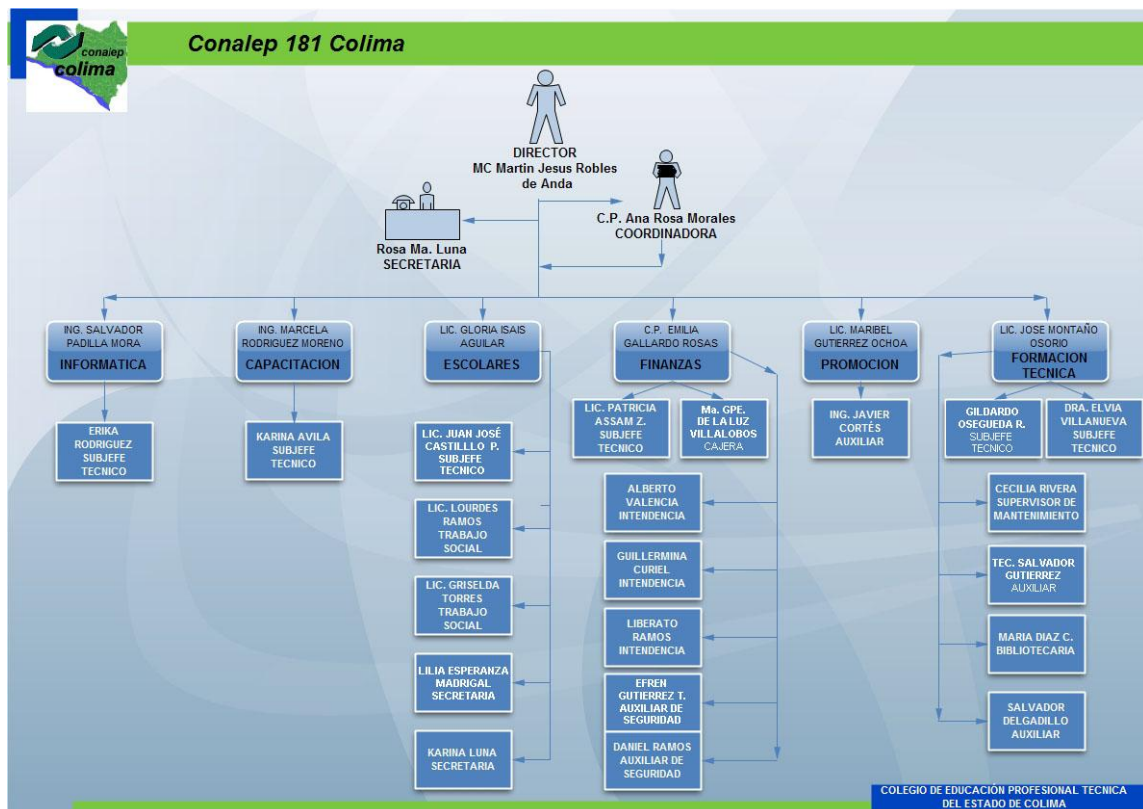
conalep
colima

Conalep 181 Colima

DIRECTOR
MC Martin Jesus Robles de Anda

C.P. Ana Rosa Morales
COORDINADORA

Rosa Ma. Luna
SECRETARIA

ING. SALVADOR PADILLA MORA
INFORMATICA

ING. MARCELA RODRIGUEZ MORENO
CAPACITACION

LIC. GLORIA ISAIS AGUILAR
ESCOLARES

C.P. EMILIA GALLARDO ROSAS
FINANZAS

LIC. MARIBEL GUTIERREZ OCHOA
PROMOCION

LIC. JOSE MONTAÑO OSORIO
FORMACION TECNICA

ERIKA RODRIGUEZ SUBJEFE TECNICO

KARINA AVILA SUBJEFE TECNICO

LIC. JUAN JOSÉ CASTILLLO P. SUBJEFE TECNICO

LIC. LOURDES RAMOS TRABAJO SOCIAL

LIC. GRISELDA TORRES TRABAJO SOCIAL

LILIA ESPERANZA MADRIGAL SECRETARIA

KARINA LUNA SECRETARIA

LIC. PATRICIA ASSAM Z. SUBJEFE TECNICO

Ma. GPE. DE LA LUZ VILLALOBOS CAJERA

ALBERTO VALENCIA INTENDENCIA

GUILLERMINA CURIEL INTENDENCIA

LIBERATO RAMOS INTENDENCIA

EFREN GUTIERREZ T. AUXILIAR DE SEGURIDAD

DANIEL RAMOS AUXILIAR DE SEGURIDAD

ING. JAVIER CORTÈS AUXILIAR

GILDARDO OSEGUEDA R. SUBJEFE TECNICO

DRA. ELVIA VILLANUEVA SUBJEFE TECNICO

CECILIA RIVERA SUPERVISOR DE MANTENIMIENTO

TEC. SALVADOR GUTIERREZ AUXILIAR

MARIA DIAZ C. BIBLIOTECARIA

SALVADOR DELGADILLO AUXILIAR

COLEGIO DE EDUCACIÓN PROFESIONAL TECNICA DEL ESTADO DE COLIMA